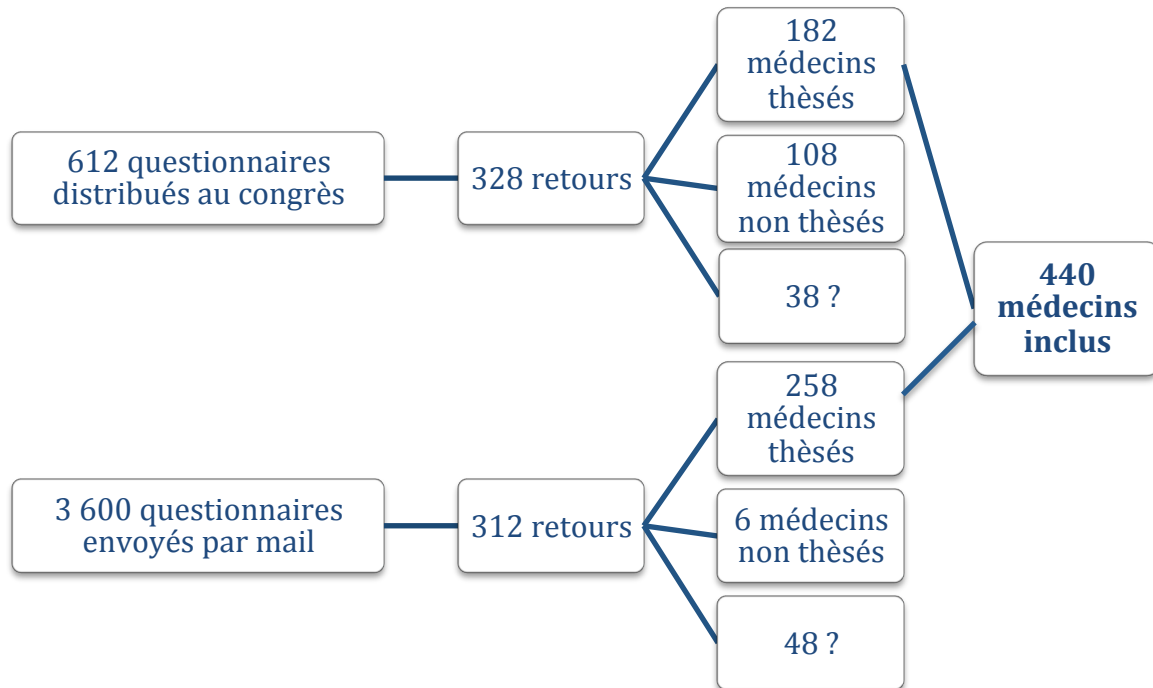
612 questionnaires distribués au congrès

328 retours

182 médecins thèsés

108 médecins non thèsés

38 ?

440 médecins inclus

3 600 questionnaires envoyés par mail

312 retours

258 médecins thèsés

6 médecins non thèsés

48 ?